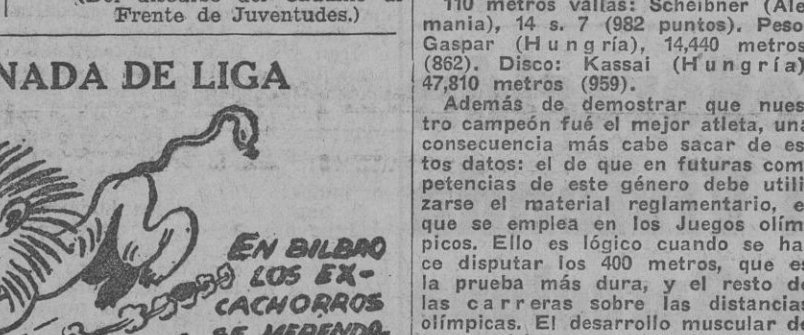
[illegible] Frente de Juventudes.)

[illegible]NADA DE LIGA

EN BILBAO LOS EX-CACHORROS SE MERENDA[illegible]

110 metros vallas: Scheibner (Ale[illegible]mania), 14 s. 7 (982 puntos). Peso Gaspar (Hungría), 14,440 metros (862). Disco: Kassai (Hungría) 47,810 metros (959).

Además de demostrar que nues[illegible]tro campeón fué el mejor atleta, una consecuencia más cabe sacar de es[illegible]tos datos: el de que en futuras com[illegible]petencias de este género debe utili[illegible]zarse el material reglamentario, e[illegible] que se emplea en los Juegos olím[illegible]picos. Ello es lógico cuando se ha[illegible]ce disputar los 400 metros, que es la prueba más dura, y el resto d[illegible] las carreras sobre las distancias olímpicas. El desarrollo muscular d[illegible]